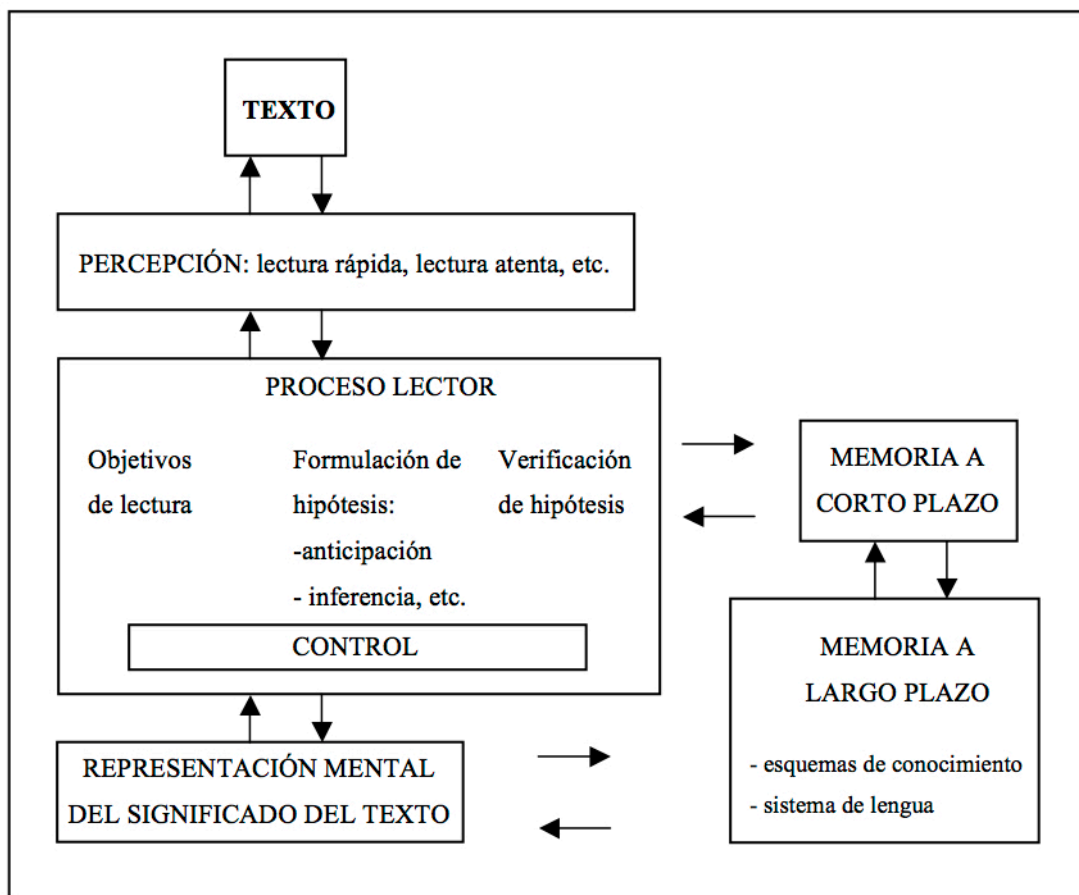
TEXTO

PERCEPCIÓN: lectura rápida, lectura atenta, etc.

PROCESO LECTOR

Objetivos de lectura

Formulación de hipótesis:
-anticipación
- inferencia, etc.

Verificación de hipótesis

CONTROL

MEMORIA A CORTO PLAZO

MEMORIA A LARGO PLAZO

- esquemas de conocimiento
- sistema de lengua

REPRESENTACIÓN MENTAL DEL SIGNIFICADO DEL TEXTO